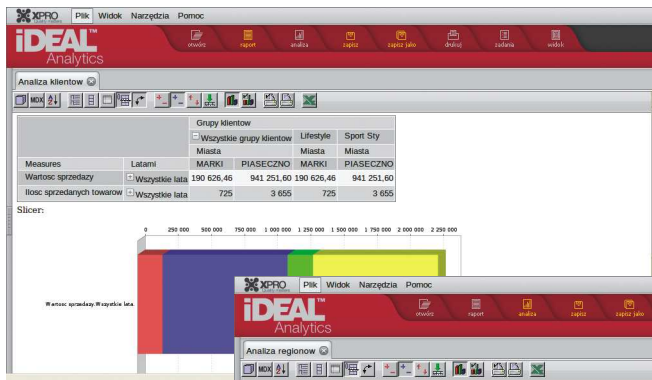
XPRO Plik Widok Narzędzia Pomoc

iDEAL™ Analytics

otwórz raport analiza zapisz zapisz jako drukuj zadania widok

Analiza klientow

MDX

| | | Grupy klientow | | | |
|---|---|---|---|---|---|
| | | Wszystkie grupy klientow | | Lifestyle | Sport Sty |
| | | Miasta | | Miasta | Miasta |
| Measures | Latami | MARKI | PIASECZNO | MARKI | PIASECZNO |
| Wartosc sprzedazy | Wszystkie lata | 190 626,46 | 941 251,60 | 190 626,46 | 941 251,60 |
| Ilosc sprzedanych towarow | Wszystkie lata | 725 | 3 655 | 725 | 3 655 |

Slicer:

0 250 000 500 000 750 000 1 000 000 1 250 000 1 500 000 1 750 000 2 000 000 2 250 000

Wartosc sprzedazy.Wszystkie lata

XPRO Plik Widok Narzędzia Pomoc

iDEAL™ Analytics

otwórz raport analiza zapisz zapisz jako

Analiza regionow

MDX